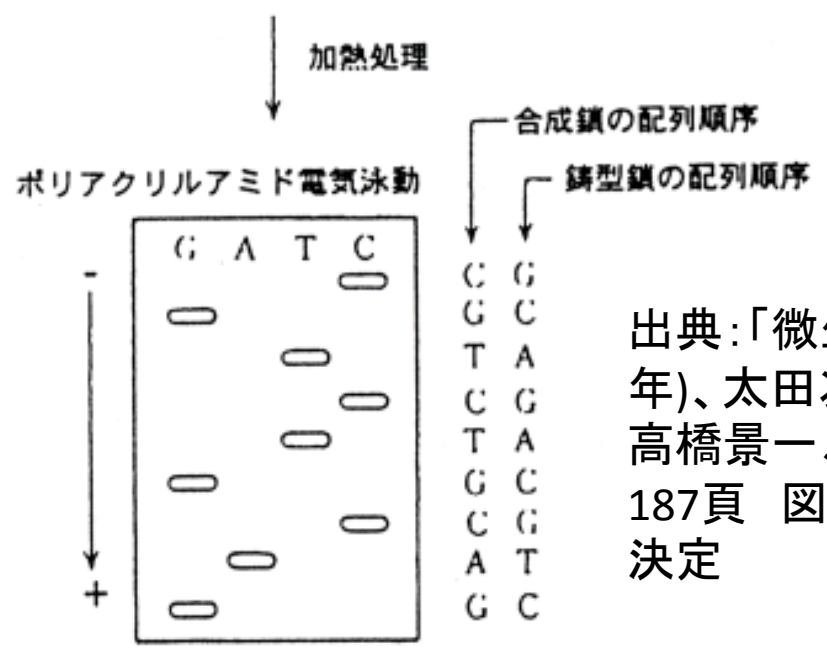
加熱処理

合成鎖の配列順序

鋳型鎖の配列順序

ポリアクリルアミド電気泳動

G A T C

-

+

| C | G |
|---|---|
| G | C |
| T | A |
| C | G |
| T | A |
| G | C |
| C | G |
| A | T |
| G | C |

出典:「微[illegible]年)、太田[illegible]高橋景一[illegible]187頁 図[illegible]決定